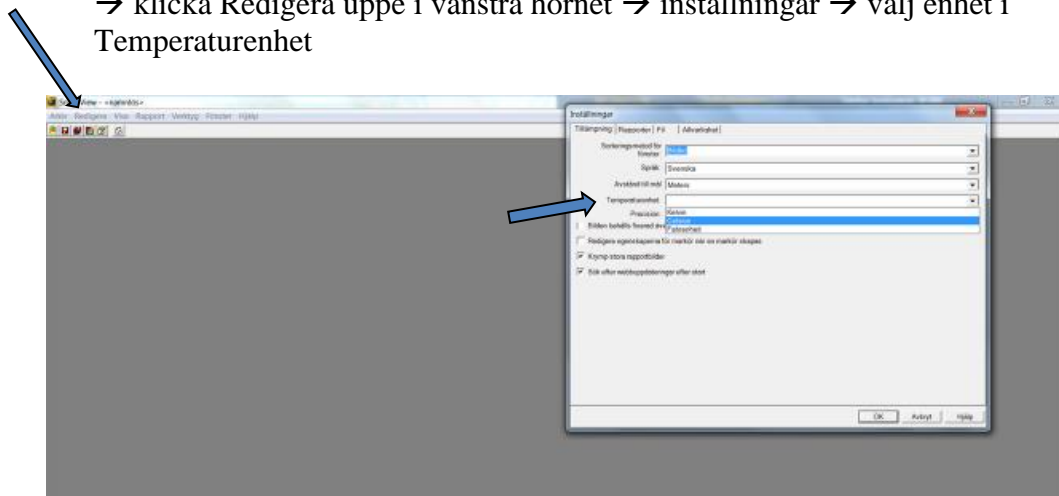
→ klicka Redigera uppe i vänstra hörnet → Inställningar → välj enhet i Temperaturenhet

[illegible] View - <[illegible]>
Arkiv Redigera Visa Rapport Verktyg Fönster Hjälp

Inställningar
Tillämpning Rapporter Fil Allvarlighet
Sorteringsmetod för fönster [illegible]
Språk Svenska
Avstånd till mål Meters
Temperaturenhet
Precision
Kelvin
Celsius
Fahrenheit
Bilden behålls fixerad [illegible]
Redigera egenskaperna för markör när en markör skapas
Krymp stora rapportbilder
Sök efter webbuppdateringar efter start
OK Avbryt Hjälp